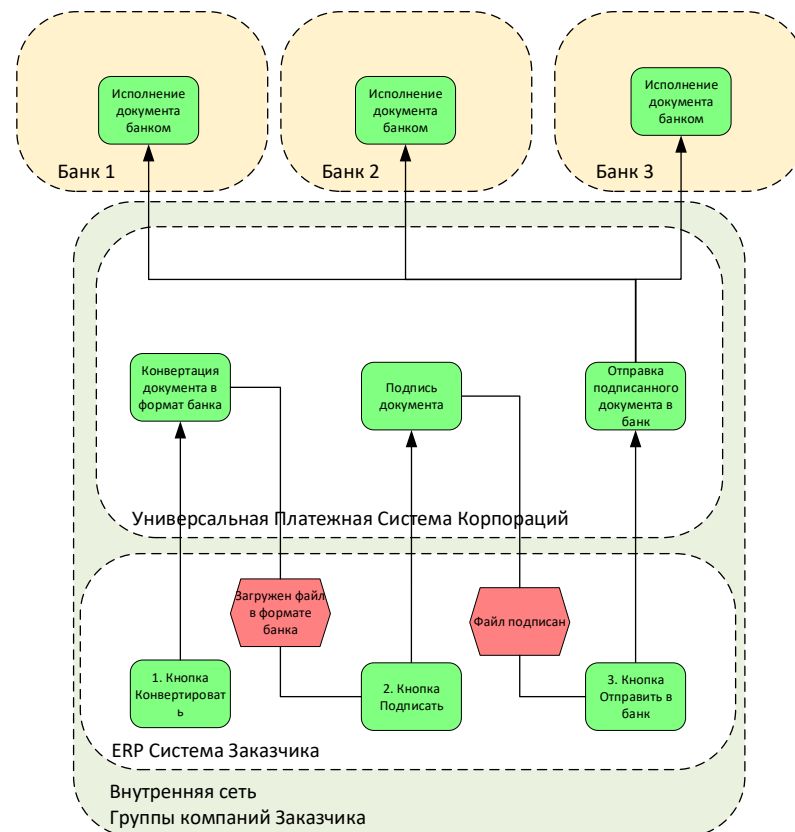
Исполнение документа банком

Банк 1

Исполнение документа банком

Банк 2

Исполнение документа банком

Банк 3

Конвертация документа в формат банка

Подпись документа

Отправка подписанного документа в банк

Универсальная Платежная Система Корпораций

Загружен файл в формате банка

Файл подписан

1. Кнопка Конвертироват ь

2. Кнопка Подписать

3. Кнопка Отправить в банк

ERP Система Заказчика

Внутренняя сеть
Группы компаний Заказчика